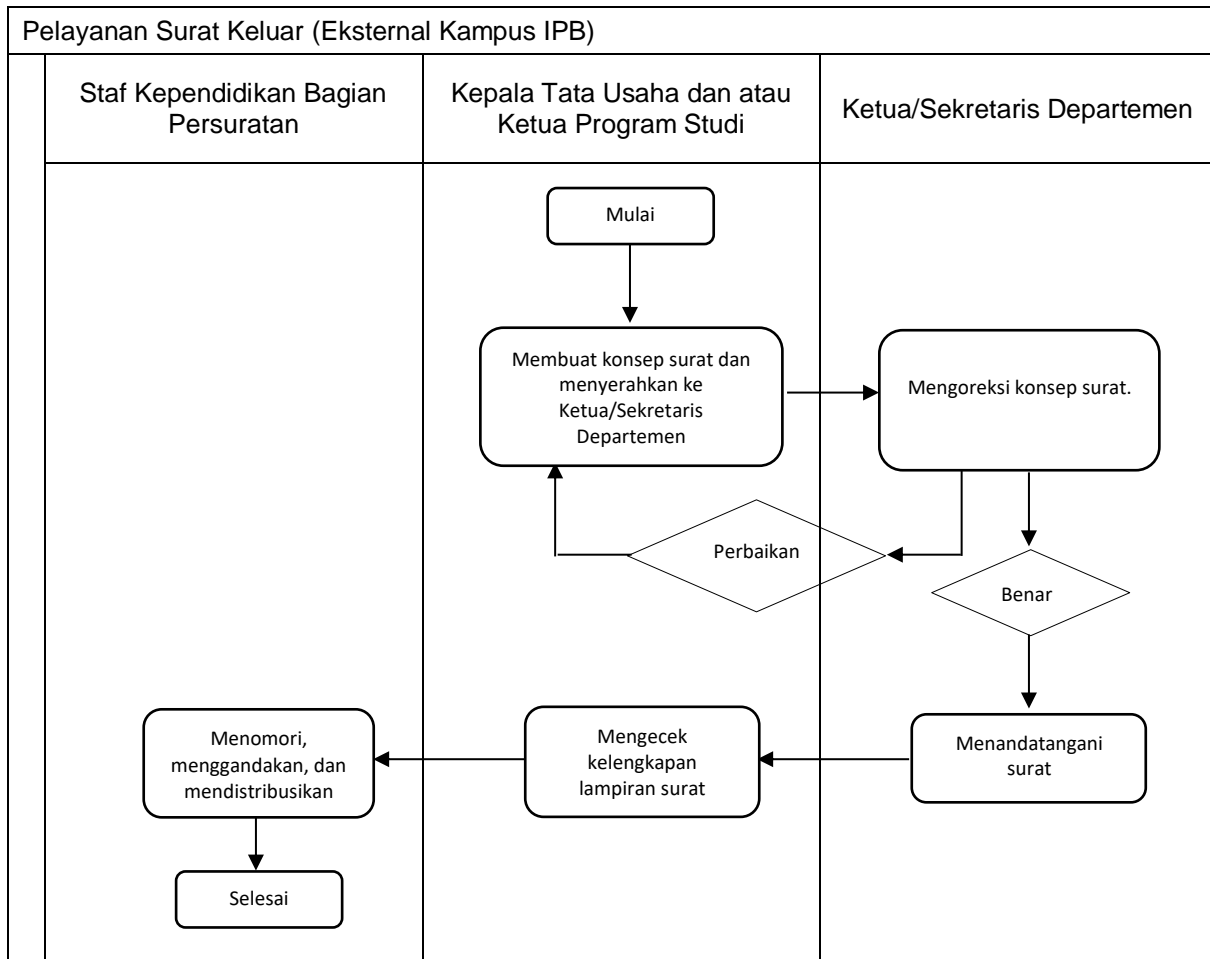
Pelayanan Surat Keluar (Eksternal Kampus IPB)

| Staf Kependidikan Bagian Persuratan | Kepala Tata Usaha dan atau Ketua Program Studi | Ketua/Sekretaris Departemen |
|---|---|---|

Mulai

Membuat konsep surat dan menyerahkan ke Ketua/Sekretaris Departemen

Mengoreksi konsep surat.

Perbaikan

Benar

Menandatangani surat

Mengecek kelengkapan lampiran surat

Menomori, menggandakan, dan mendistribusikan

Selesai